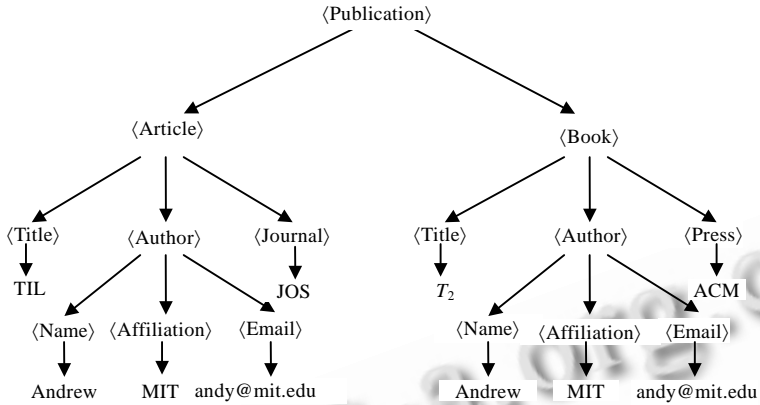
⟨Publication⟩

⟨Article⟩

⟨Book⟩

⟨Title⟩

TIL

⟨Author⟩

⟨Journal⟩

JOS

⟨Name⟩

Andrew

⟨Affiliation⟩

MIT

⟨Email⟩

andy@mit.edu

⟨Title⟩

$T_2$

⟨Author⟩

⟨Press⟩

ACM

⟨Name⟩

Andrew

⟨Affiliation⟩

MIT

⟨Email⟩

andy@mit.edu